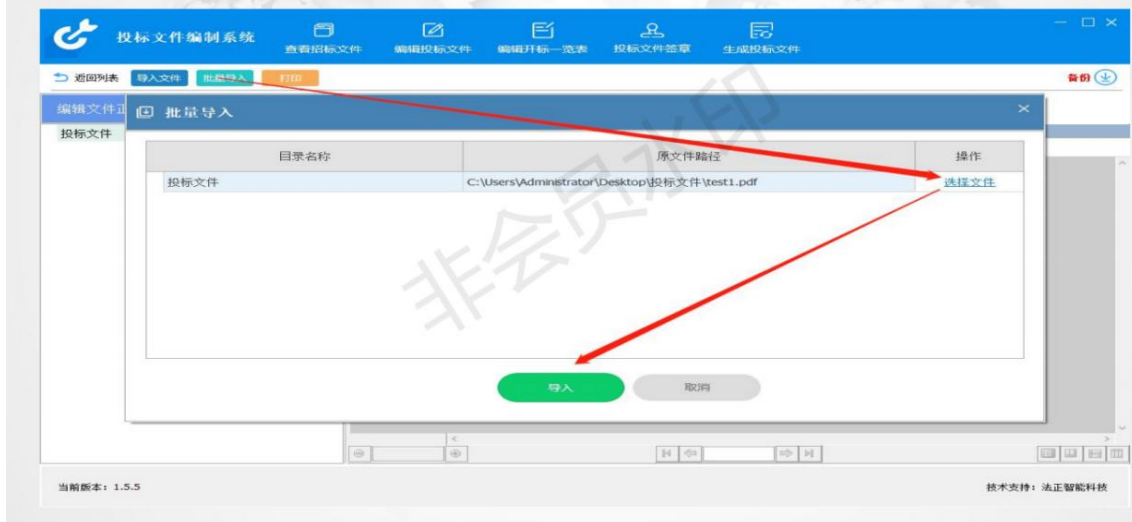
投标文件编制系统 查看招标文件 编辑投标文件 编辑开标一览表 投标文件签章 生成投标文件

返回列表 导入文件 批量导入 打印 备份

编辑文件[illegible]
投标文件

批量导入

| 目录名称 | 原文件路径 | 操作 |
|---|---|---|
| 投标文件 | C:\Users\Administrator\Desktop\投标文件\test1.pdf | 选择文件 |

非会员水印

导入 取消

当前版本：1.5.5

技术支持：法正智能科技